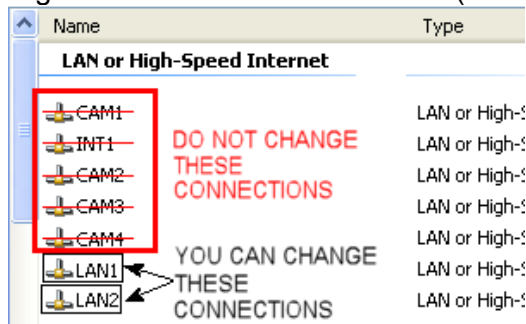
Name

Type

LAN or High-Speed Internet

CAM1

INT1

CAM2

CAM3

CAM4

LAN1

LAN2

DO NOT CHANGE THESE CONNECTIONS

YOU CAN CHANGE THESE CONNECTIONS

LAN or High-S
LAN or High-S
LAN or High-S
LAN or High-S
LAN or High-S
LAN or High-S
LAN or High-S